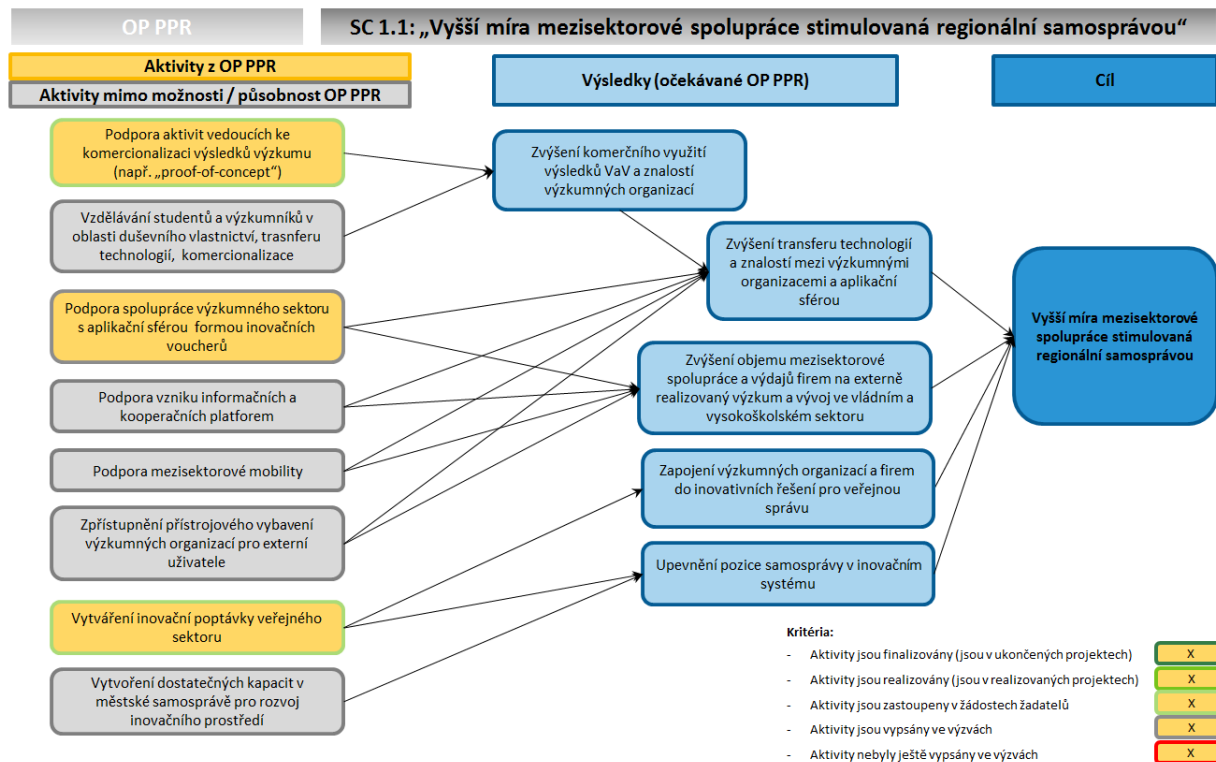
OP PPR

SC 1.1: „Vyšší míra mezisektorové spolupráce stimulovaná regionální samosprávou“

Aktivity z OP PPR

Aktivity mimo možnosti / působnost OP PPR

Výsledky (očekávané OP PPR)

Cíl

Podpora aktivit vedoucích ke komercionalizaci výsledků výzkumu (např. „proof-of-concept“)

Vzdělávání studentů a výzkumníků v oblasti duševního vlastnictví, trasnferu technologií, komercionalizace

Podpora spolupráce výzkumného sektoru s aplikační sférou formou inovačních voucherů

Podpora vzniku informačních a kooperačních platforem

Podpora mezisektorové mobility

Zpřístupnění přístrojového vybavení výzkumných organizací pro externí uživatele

Vytváření inovační poptávky veřejného sektoru

Vytvoření dostatečných kapacit v městské samosprávě pro rozvoj inovačního prostředí

Zvýšení komerčního využití výsledků VaV a znalostí výzkumných organizací

Zvýšení transferu technologií a znalostí mezi výzkumnými organizacemi a aplikační sférou

Zvýšení objemu mezisektorové spolupráce a výdajů firem na externě realizovaný výzkum a vývoj ve vládním a vysokoškolském sektoru

Zapojení výzkumných organizací a firem do inovativních řešení pro veřejnou správu

Upevnění pozice samosprávy v inovačním systému

Vyšší míra mezisektorové spolupráce stimulovaná regionální samosprávou

Kritéria:

- Aktivity jsou finalizovány (jsou v ukončených projektech) X
- Aktivity jsou realizovány (jsou v realizovaných projektech) X
- Aktivity jsou zastoupeny v žádostech žadatelů X
- Aktivity jsou vypsány ve výzvách X
- Aktivity nebyly ještě vypsány ve výzvách X